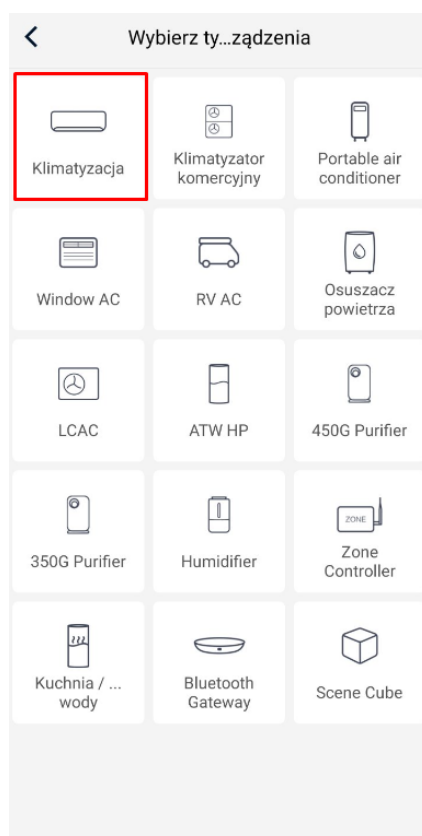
Wybierz ty...ządzenia

Klimatyzacja

Klimatyzator komercyjny

Portable air conditioner

Window AC

RV AC

Osuszacz powietrza

LCAC

ATW HP

450G Purifier

350G Purifier

Humidifier

ZONE

Zone Controller

Kuchnia / ... wody

Bluetooth Gateway

Scene Cube